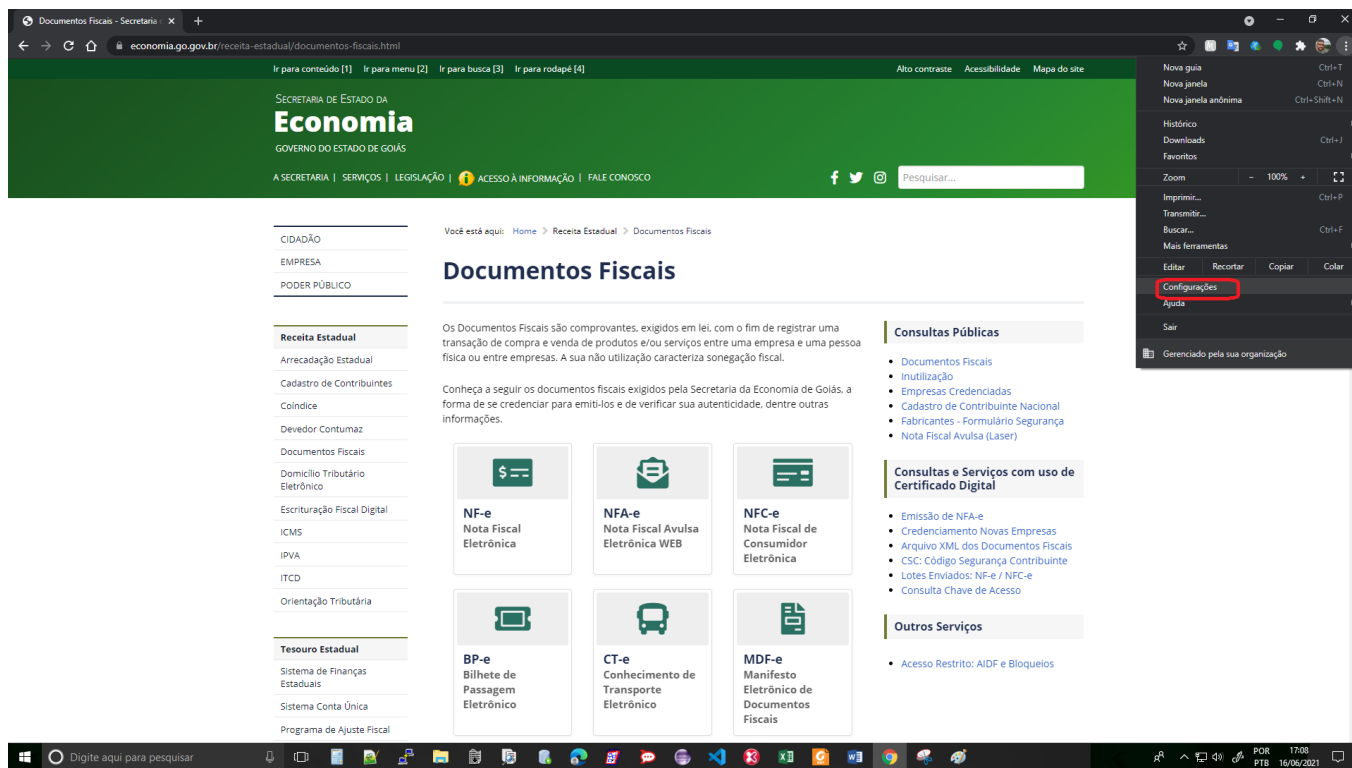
Documentos Fiscais - Secretaria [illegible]

economia.go.gov.br/receita-estadual/documentos-fiscais.html

Ir para conteúdo [1] Ir para menu [2] Ir para busca [3] Ir para rodapé [4]

Alto contraste Acessibilidade Mapa do site

SECRETARIA DE ESTADO DA
Economia
GOVERNO DO ESTADO DE GOIÁS

A SECRETARIA | SERVIÇOS | LEGISLAÇÃO | ACESSO À INFORMAÇÃO | FALE CONOSCO

Pesquisar...

Nova guia Ctrl+T
Nova janela Ctrl+N
Nova janela anônima Ctrl+Shift+N
Histórico
Downloads Ctrl+J
Favoritos
Zoom – 100% +
Imprimir... Ctrl+P
Transmitir...
Buscar... Ctrl+F
Mais ferramentas
Editar Recortar Copiar Colar
Configurações
Ajuda
Sair
Gerenciado pela sua organização

CIDADÃO
EMPRESA
PODER PÚBLICO

Receita Estadual
Arrecadação Estadual
Cadastro de Contribuintes
Coíndice
Devedor Contumaz
Documentos Fiscais
Domicílio Tributário Eletrônico
Escrituração Fiscal Digital
ICMS
IPVA
ITCD
Orientação Tributária

Tesouro Estadual
Sistema de Finanças Estaduais
Sistema Conta Única
Programa de Ajuste Fiscal

Você está aqui: Home > Receita Estadual > Documentos Fiscais

Documentos Fiscais

Os Documentos Fiscais são comprovantes, exigidos em lei, com o fim de registrar uma transação de compra e venda de produtos e/ou serviços entre uma empresa e uma pessoa física ou entre empresas. A sua não utilização caracteriza sonegação fiscal.

Conheça a seguir os documentos fiscais exigidos pela Secretaria da Economia de Goiás, a forma de se credenciar para emiti-los e de verificar sua autenticidade, dentre outras informações.

NF-e
Nota Fiscal Eletrônica

NFA-e
Nota Fiscal Avulsa Eletrônica WEB

NFC-e
Nota Fiscal de Consumidor Eletrônica

BP-e
Bilhete de Passagem Eletrônico

CT-e
Conhecimento de Transporte Eletrônico

MDF-e
Manifesto Eletrônico de Documentos Fiscais

Consultas Públicas
• Documentos Fiscais
• Inutilização
• Empresas Credenciadas
• Cadastro de Contribuinte Nacional
• Fabricantes - Formulário Segurança
• Nota Fiscal Avulsa (Laser)

Consultas e Serviços com uso de Certificado Digital
• Emissão de NFA-e
• Credenciamento Novas Empresas
• Arquivo XML dos Documentos Fiscais
• CSC: Código Segurança Contribuinte
• Lotes Enviados: NF-e / NFC-e
• Consulta Chave de Acesso

Outros Serviços
• Acesso Restrito: AIDF e Bloqueios

Digite aqui para pesquisar

POR PTB 17:08 16/06/2021